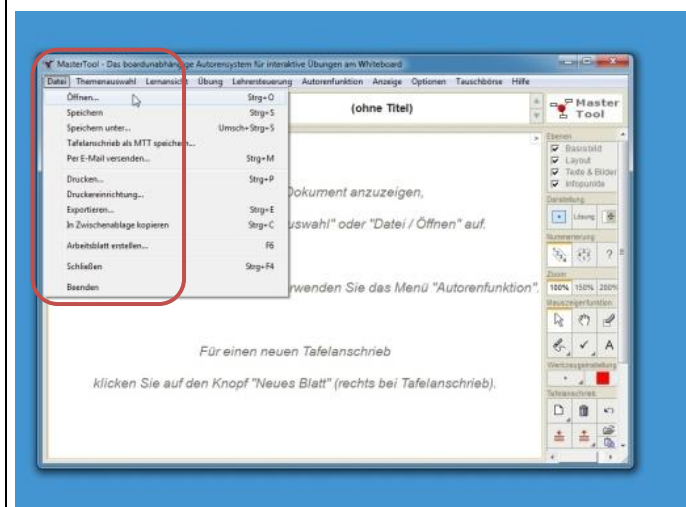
MasterTool - Das boardunabhängige Autorensystem für interaktive Übungen am Whiteboard

Datei Themenauswahl Lernansicht Übung Lehrersteuerung Autorenfunktion Anzeige Optionen Tauschbörse Hilfe

Öffnen... Strg+O
Speichern Strg+S
Speichern unter... Umsch+Strg+S
Tafelanschrieb als MTT speichern...
Per E-Mail versenden... Strg+M
Drucken... Strg+P
Druckereinrichtung...
Exportieren... Strg+E
In Zwischenablage kopieren Strg+C
Arbeitsblatt erstellen... F6
Schließen Strg+F4
Beenden

(ohne Titel)

Master Tool

Ebenen
Basisbild
Layout
Texte & Bilder
Infopunkte
Darstellung
Lösung
Nummerierung
Zoom
100% 150% 200%
Mauszeigerfunktion
Werkzeugeinstellung
Tafelanschrieb

Dokument anzuzeigen,
uswahl" oder "Datei / Öffnen" auf.

rwenden Sie das Menü "Autorenfunktion".

Für einen neuen Tafelanschrieb
klicken Sie auf den Knopf "Neues Blatt" (rechts bei Tafelanschrieb).